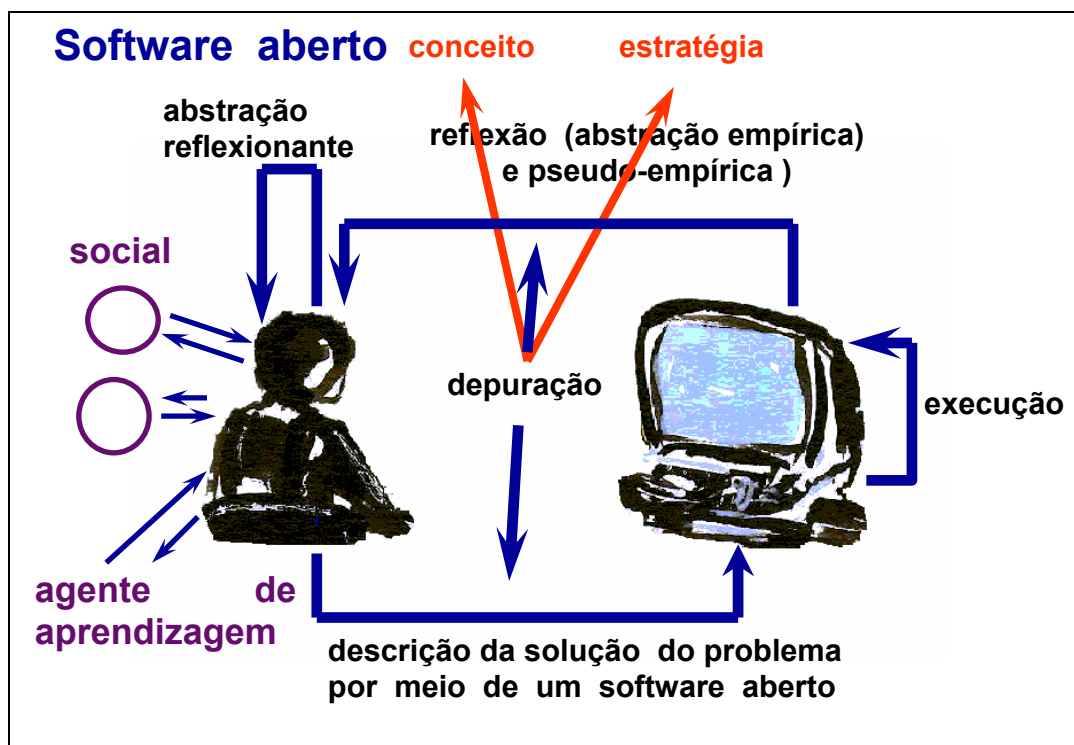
Software aberto

conceito

estratégia

abstração reflexionante

reflexão (abstração empírica) e pseudo-empírica )

social

depuração

execução

agente de aprendizagem

descrição da solução do problema por meio de um software aberto